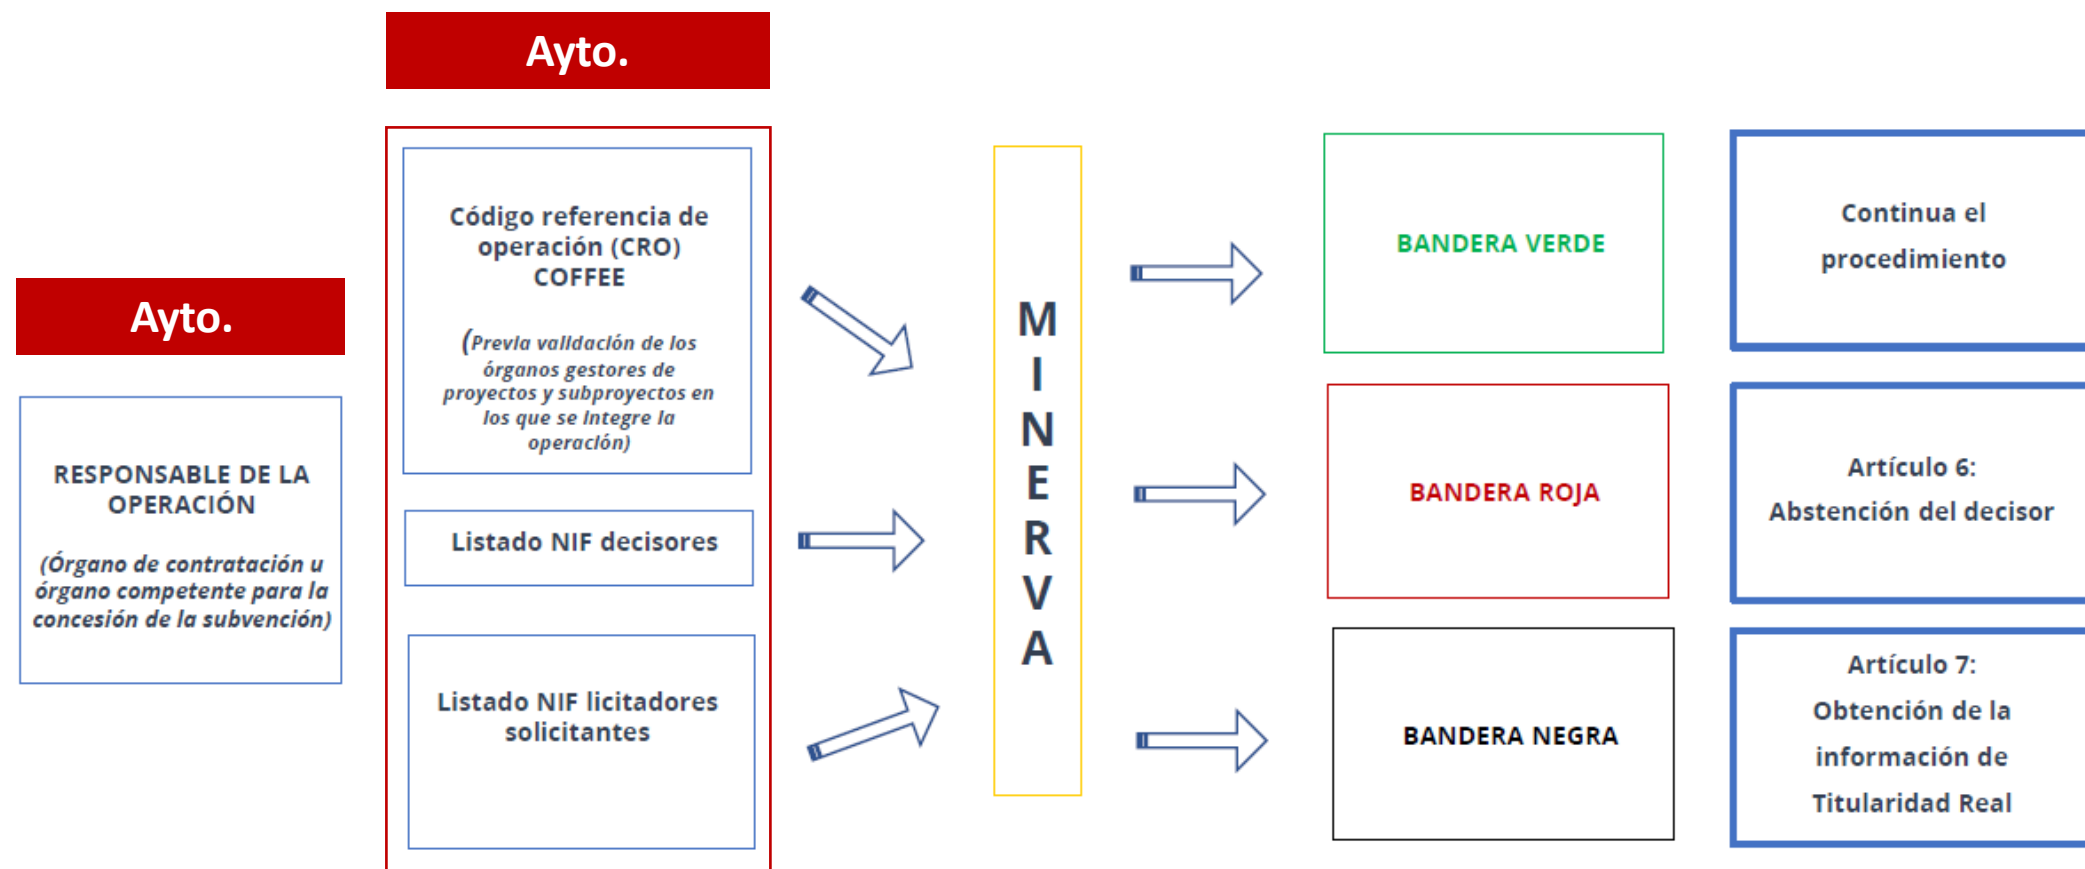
Ayto.

Ayto.

RESPONSABLE DE LA OPERACIÓN

(Órgano de contratación u órgano competente para la concesión de la subvención)

Código referencia de operación (CRO) COFFEE

(Previa validación de los órganos gestores de proyectos y subproyectos en los que se integre la operación)

Listado NIF decisores

Listado NIF licitadores solicitantes

M
I
N
E
R
V
A

BANDERA VERDE

BANDERA ROJA

BANDERA NEGRA

Continua el procedimiento

Artículo 6:
Abstención del decisor

Artículo 7:
Obtención de la información de Titularidad Real